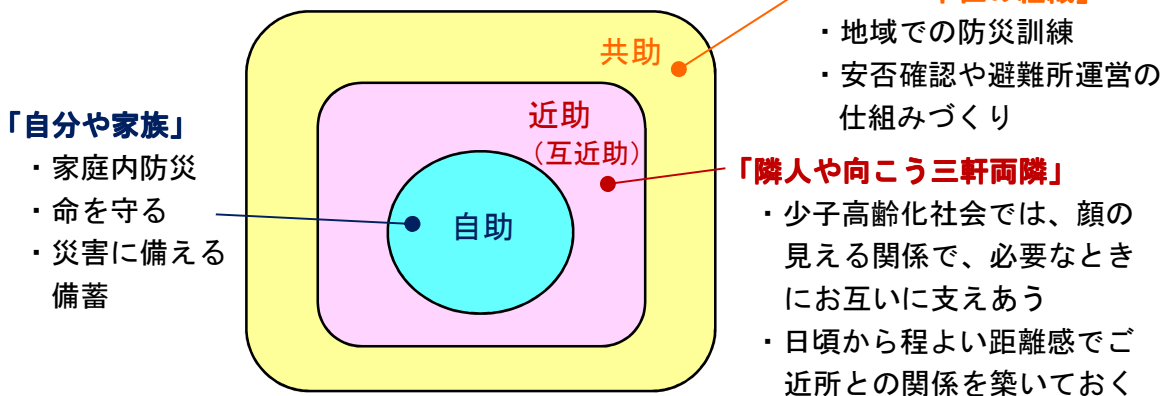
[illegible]

・地域での防災訓練

・安否確認や避難所運営の仕組みづくり

共助

近助
（互近助）

自助

「自分や家族」

・家庭内防災

・命を守る

・災害に備える備蓄

「隣人や向こう三軒両隣」

・少子高齢化社会では、顔の見える関係で、必要なときにお互いに支えあう

・日頃から程よい距離感でご近所との関係を築いておく